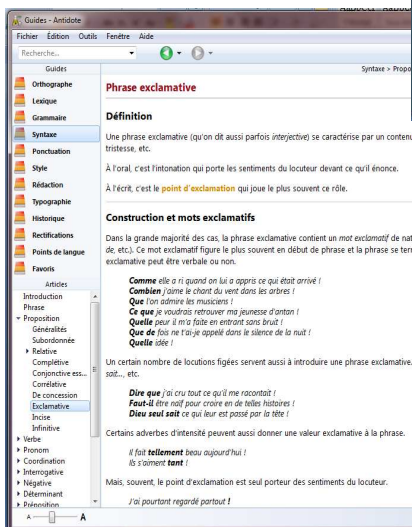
Guides - Antidote

Fichier Édition Outils Fenêtre Aide

Recherche...

Guides

Orthographe
Lexique
Grammaire
Syntaxe
Ponctuation
Style
Rédaction
Typographie
Historique
Rectifications
Points de langue
Favoris

Articles

Introduction
Phrase
Proposition
Généralités
Subordonnée
Relative
Complétive
Conjonctive es...
Corrélative
De concession
Exclamative
Incise
Infinitive
Verbe
Pronom
Coordination
Interrogative
Négative
Déterminant
Préposition

A A

Syntaxe > Propo

Phrase exclamative

Définition

Une phrase exclamative (qu'on dit aussi parfois *interjective*) se caractérise par un contenu tristesse, etc.

À l'oral, c'est l'intonation qui porte les sentiments du locuteur devant ce qu'il énonce.

À l'écrit, c'est le **point d'exclamation** qui joue le plus souvent ce rôle.

Construction et mots exclamatifs

Dans la grande majorité des cas, la phrase exclamative contient un *mot exclamatif* de nat de, etc.). Ce mot exclamatif figure le plus souvent en début de phrase et la phrase se ter exclamative peut être verbale ou non.

***Comme*** *elle a ri quand on lui a appris ce qui était arrivé !*
***Combien*** *j'aime le chant du vent dans les arbres !*
***Que*** *l'on admire les musiciens !*
***Ce que*** *je voudrais retrouver ma jeunesse d'antan !*
***Quelle*** *peur il m'a faite en entrant sans bruit !*
***Que de*** *fois ne t'ai-je appelé dans le silence de la nuit !*
***Quelle*** *idée !*

Un certain nombre de locutions figées servent aussi à introduire une phrase exclamative, sait..., etc.

***Dire que*** *j'ai cru tout ce qu'il me racontait !*
***Faut-il*** *être naïf pour croire en de telles histoires !*
***Dieu seul sait*** *ce qui leur est passé par la tête !*

Certains adverbes d'intensité peuvent aussi donner une valeur exclamative à la phrase.

*Il fait* ***tellement*** *beau aujourd'hui !*
*Ils s'aiment* ***tant*** *!*

Mais, souvent, le point d'exclamation est seul porteur des sentiments du locuteur.

*J'ai pourtant regardé partout* **!**